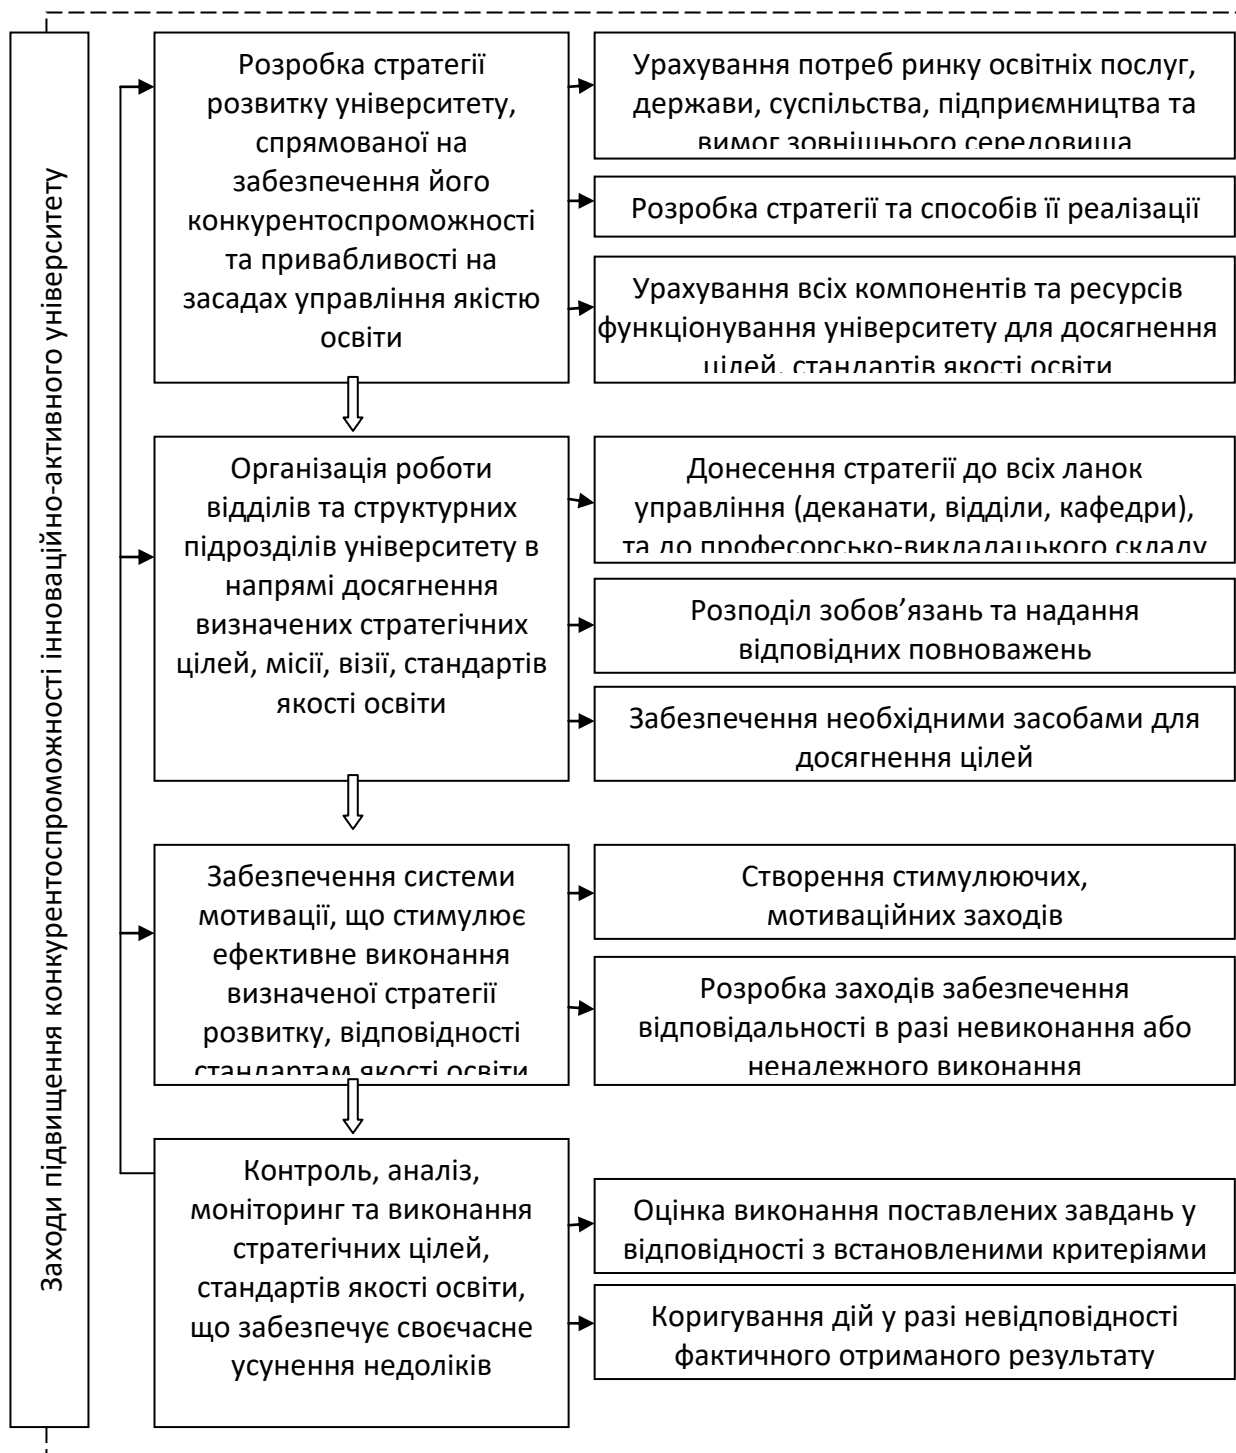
Заходи підвищення конкурентоспроможності інноваційно-активного університету

Розробка стратегії розвитку університету, спрямованої на забезпечення його конкурентоспроможності та привабливості на засадах управління якістю освіти

Урахування потреб ринку освітніх послуг, держави, суспільства, підприємництва та вимог зовнішнього середовища

Розробка стратегії та способів її реалізації

Урахування всіх компонентів та ресурсів функціонування університету для досягнення цілей, стандартів якості освіти

Організація роботи відділів та структурних підрозділів університету в напрямі досягнення визначених стратегічних цілей, місії, візії, стандартів якості освіти

Донесення стратегії до всіх ланок управління (деканати, відділи, кафедри), та до професорсько-викладацького складу

Розподіл зобов'язань та надання відповідних повноважень

Забезпечення необхідними засобами для досягнення цілей

Забезпечення системи мотивації, що стимулює ефективне виконання визначеної стратегії розвитку, відповідності стандартам якості освіти

Створення стимулюючих, мотиваційних заходів

Розробка заходів забезпечення відповідальності в разі невиконання або неналежного виконання

Контроль, аналіз, моніторинг та виконання стратегічних цілей, стандартів якості освіти, що забезпечує своєчасне усунення недоліків

Оцінка виконання поставлених завдань у відповідності з встановленими критеріями

Коригування дій у разі невідповідності фактичного отриманого результату